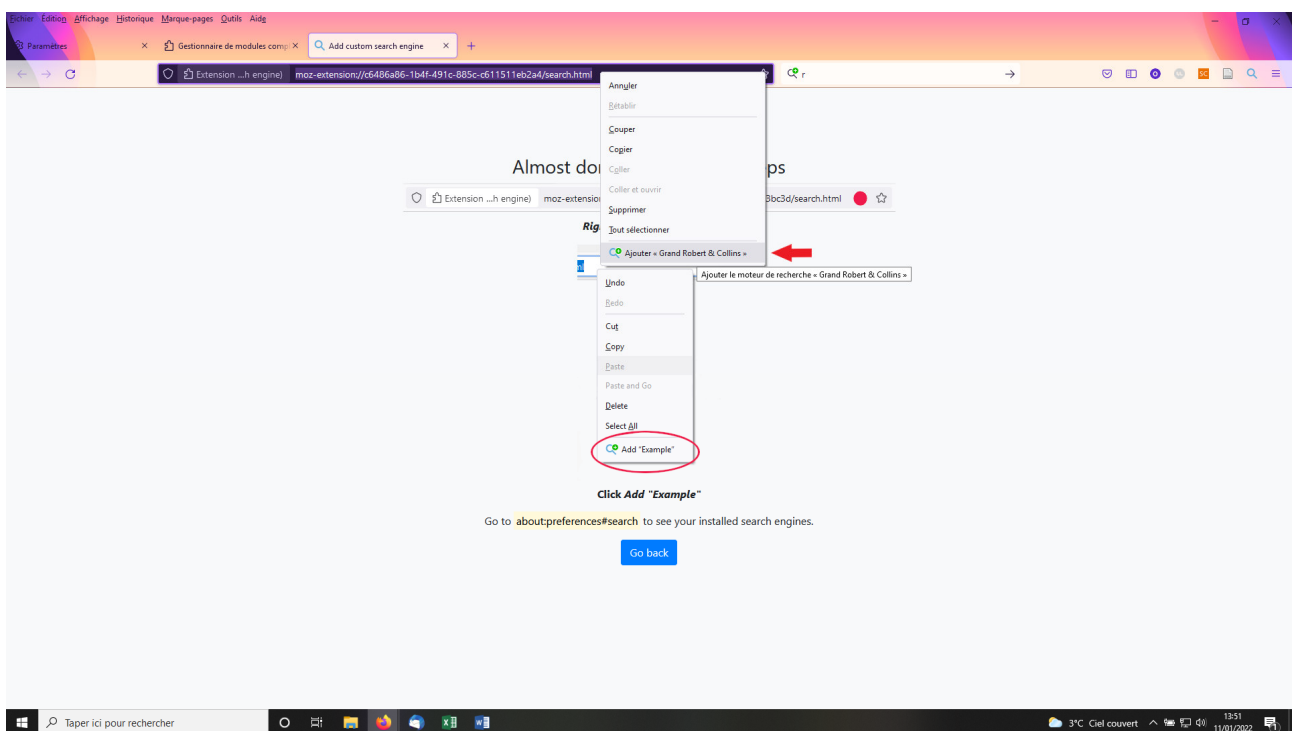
Fichier Édition Affichage Historique Marque-pages Outils Aide

Paramètres ×
Gestionnaire de modules comp ×
Add custom search engine ×
+

Extension ...h engine) moz-extension://c6486a86-1b4f-491c-885c-c611511eb2a4/search.html

Annuler
Rétablir
Couper
Copier
Coller
Coller et ouvrir
Supprimer
Tout sélectionner
Ajouter « Grand Robert & Collins »

Ajouter le moteur de recherche « Grand Robert & Collins »

Almost do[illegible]ps

Extension ...h engine) moz-extension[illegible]3bc3d/search.html

Rig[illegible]

Undo
Redo
Cut
Copy
Paste
Paste and Go
Delete
Select All
Add "Example"

Click *Add "Example"*

Go to about:preferences#search to see your installed search engines.

Go back

Taper ici pour rechercher

3°C Ciel couvert
13:51
11/01/2022